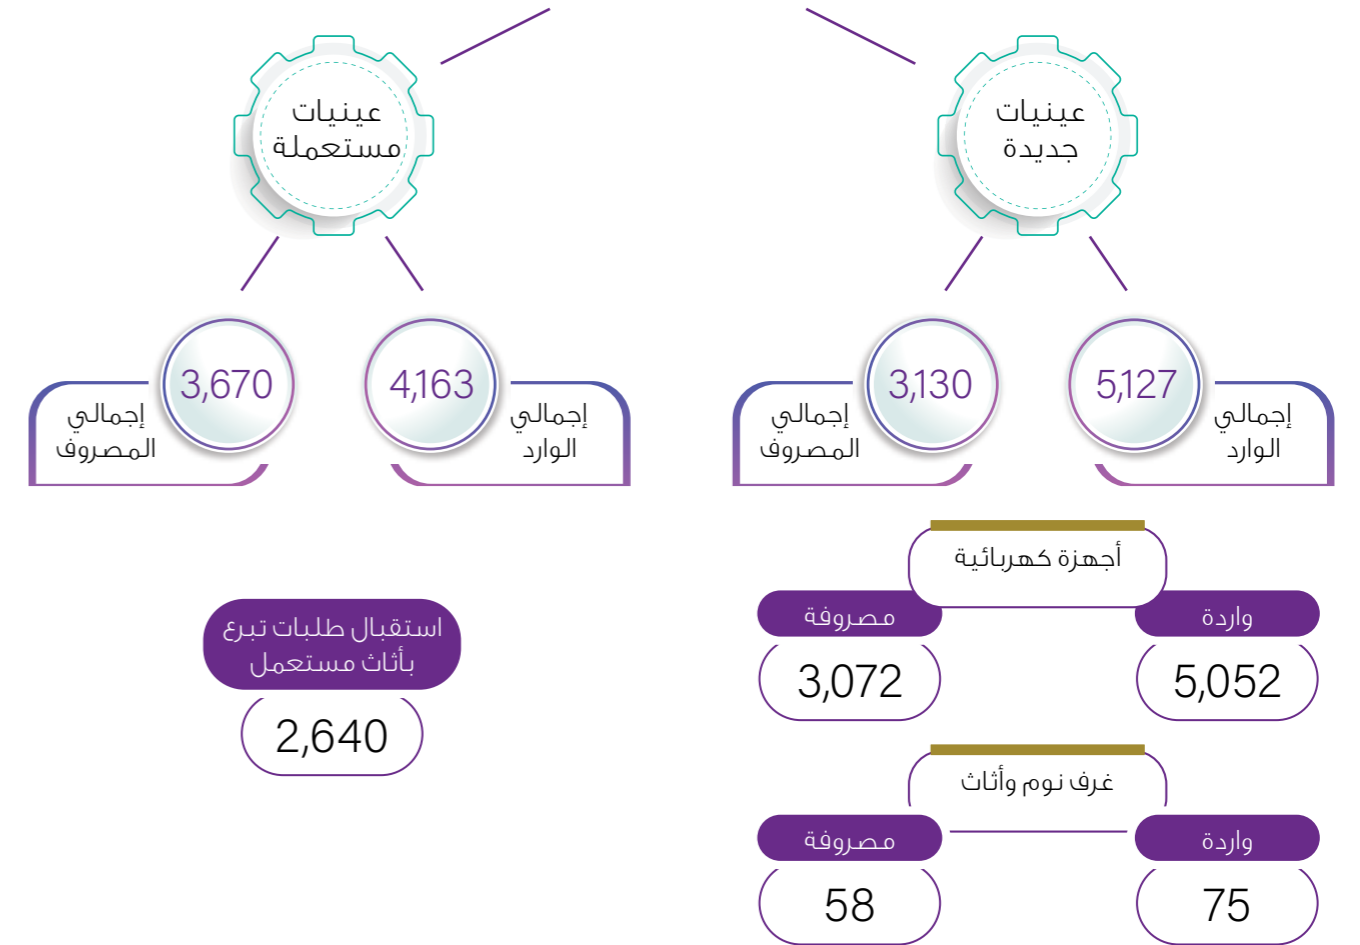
عينيات جديدة

عينيات مستعملة

إجمالي الوارد
5,127

إجمالي المصروف
3,130

إجمالي الوارد
4,163

إجمالي المصروف
3,670

أجهزة كهربائية

واردة
5,052

مصروفة
3,072

غرف نوم وأثاث

واردة
75

مصروفة
58

استقبال طلبات تبرع بأثاث مستعمل
2,640